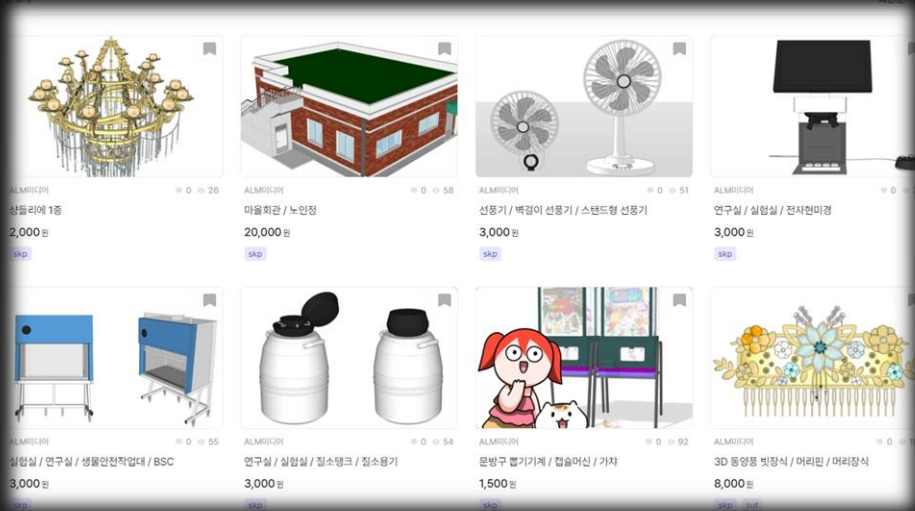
ALM미디어
0 26
샹들리에 1종
2,000 원
skp

ALM미디어
0 58
마을회관 / 노인정
20,000 원
skp

ALM미디어
0 51
선풍기 / 벽걸이 선풍기 / 스탠드형 선풍기
3,000 원
skp

ALM미디어
0
연구실 / 실험실 / 전자현미경
3,000 원
skp

ALM미디어
0 55
실험실 / 연구실 / 생물안전작업대 / BSC
3,000 원
skp

ALM미디어
0 54
연구실 / 실험실 / 질소탱크 / 질소용기
3,000 원
skp

ALM미디어
0 92
문방구 뽑기기계 / 캡슐머신 / 가챠
1,500 원
skp

ALM미디어
0
3D 동양풍 빗장식 / 머리핀 / 머리장식
8,000 원
skp sut